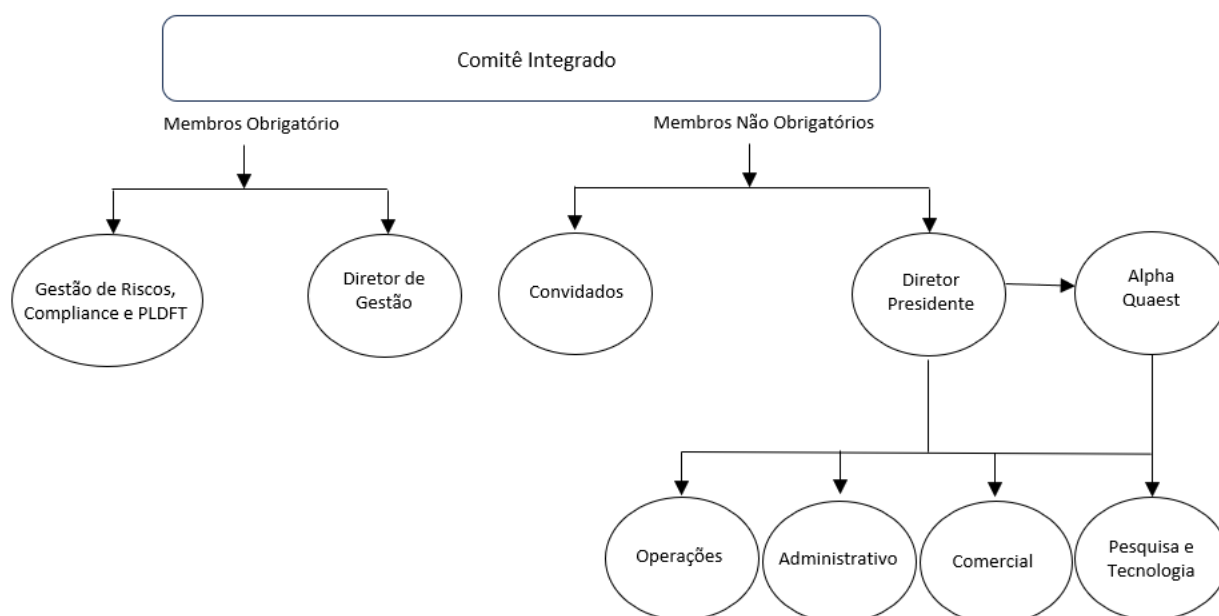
Comitê Integrado

Membros Obrigatório

Membros Não Obrigatórios

Gestão de Riscos, Compliance e PLDFT

Diretor de Gestão

Convidados

Diretor Presidente

Alpha Quaest

Operações

Administrativo

Comercial

Pesquisa e Tecnologia